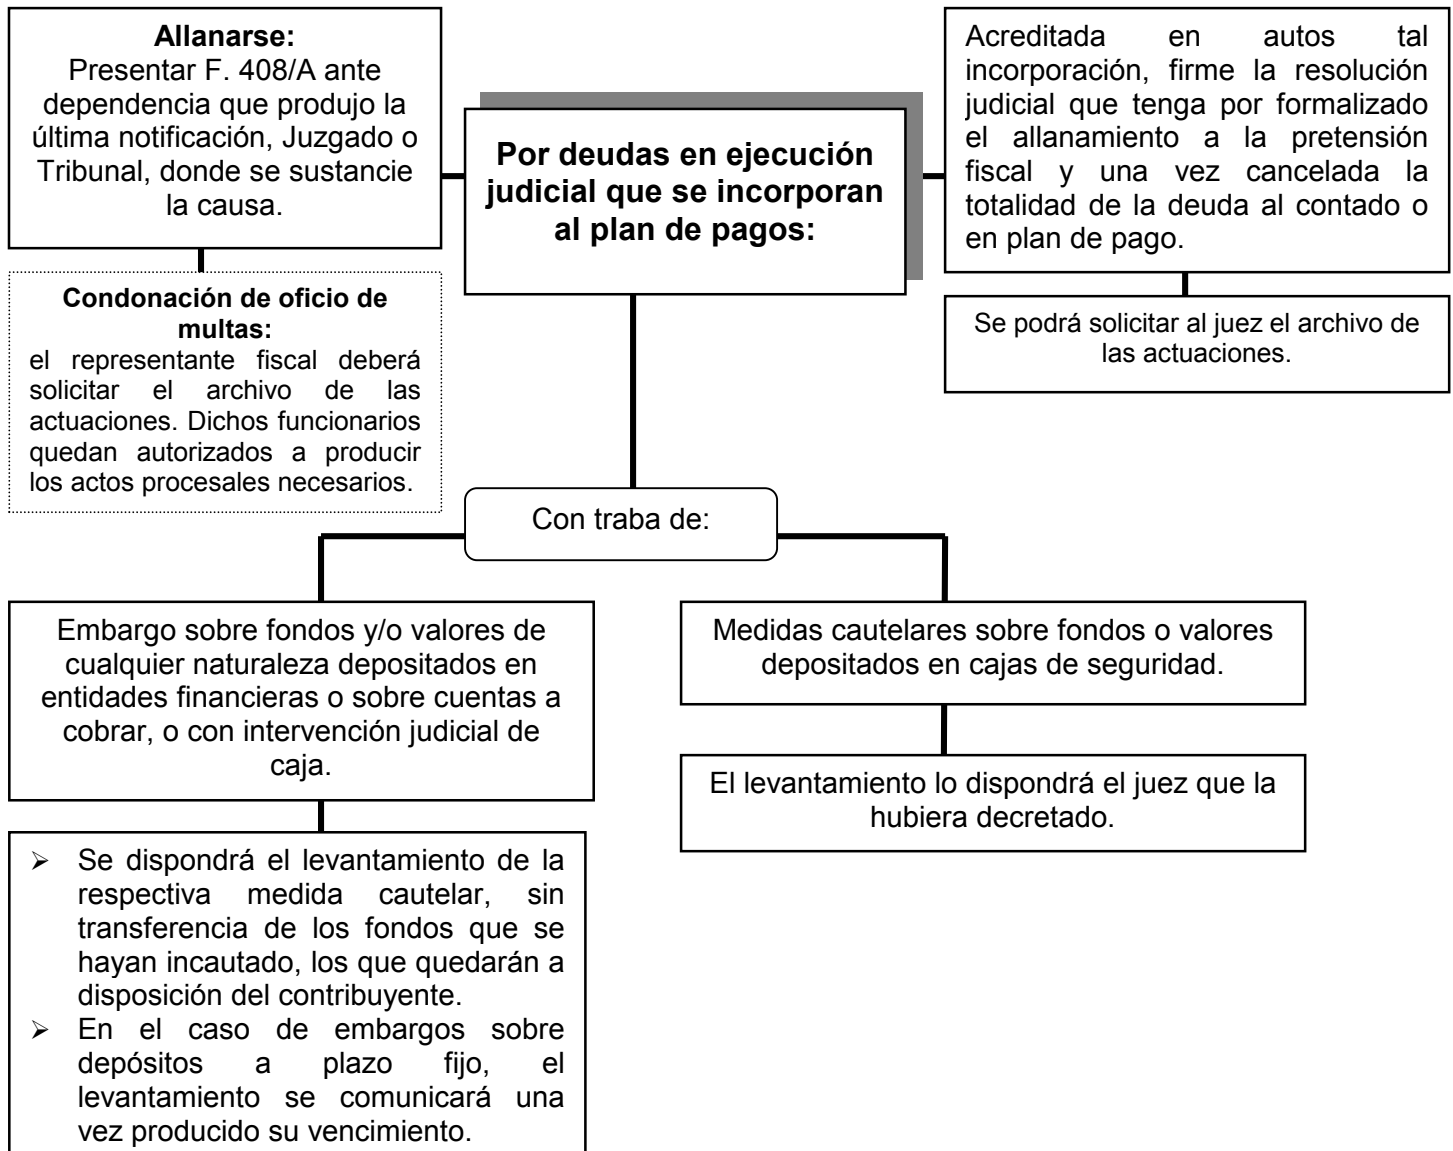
**Allanarse:**
Presentar F. 408/A ante dependencia que produjo la última notificación, Juzgado o Tribunal, donde se sustancie la causa.

**Por deudas en ejecución judicial que se incorporan al plan de pagos:**

Acreditada en autos tal incorporación, firme la resolución judicial que tenga por formalizado el allanamiento a la pretensión fiscal y una vez cancelada la totalidad de la deuda al contado o en plan de pago.

**Condonación de oficio de multas:**
el representante fiscal deberá solicitar el archivo de las actuaciones. Dichos funcionarios quedan autorizados a producir los actos procesales necesarios.

Se podrá solicitar al juez el archivo de las actuaciones.

Con traba de:

Embargo sobre fondos y/o valores de cualquier naturaleza depositados en entidades financieras o sobre cuentas a cobrar, o con intervención judicial de caja.

Medidas cautelares sobre fondos o valores depositados en cajas de seguridad.

- Se dispondrá el levantamiento de la respectiva medida cautelar, sin transferencia de los fondos que se hayan incautado, los que quedarán a disposición del contribuyente.
- En el caso de embargos sobre depósitos a plazo fijo, el levantamiento se comunicará una vez producido su vencimiento.

El levantamiento lo dispondrá el juez que la hubiera decretado.